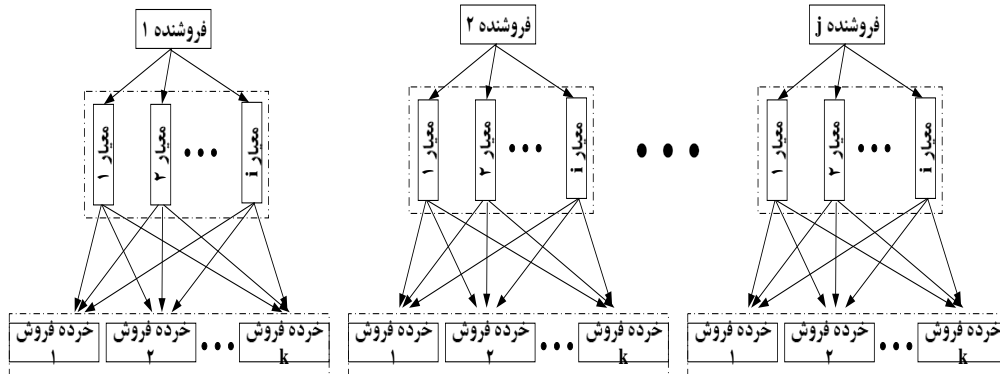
فروشنده j

فروشنده ۲

فروشنده ۱

معیار i
...
معیار ۲
معیار ۱

معیار i
...
معیار ۲
معیار ۱

معیار i
...
معیار ۲
معیار ۱

• • •

خرده فروش k
...
خرده فروش ۲
خرده فروش ۱

خرده فروش k
...
خرده فروش ۲
خرده فروش ۱

خرده فروش k
...
خرده فروش ۲
خرده فروش ۱